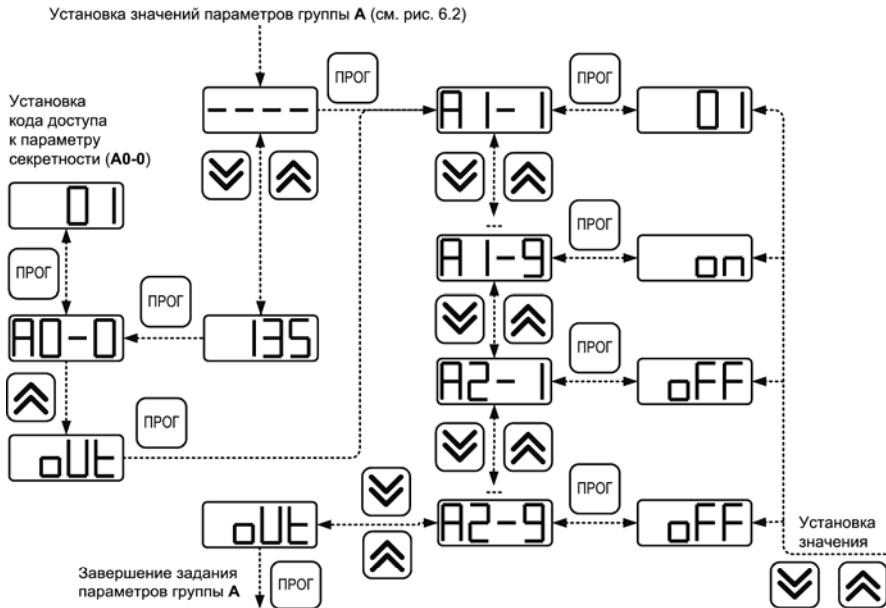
Установка значений параметров группы **A** (см. рис. 6.2)

Установка кода доступа к параметру секретности (**A0-0**)

ПРОГ

----

A1-1

ПРОГ

01

01

ПРОГ

ПРОГ

A1-9

ПРОГ

on

A0-0

135

ПРОГ

A2-1

oFF

ПРОГ

oUt

ПРОГ

oUt

A2-9

oFF

Установка значения

Завершение задания параметров группы **A**

ПРОГ